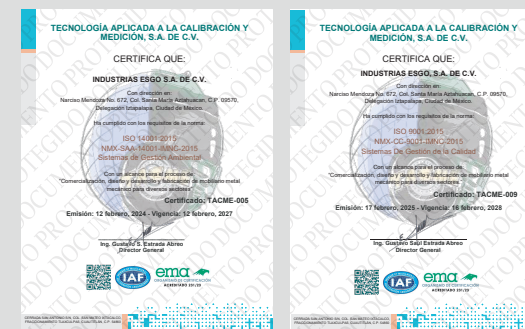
TECNOLOGÍA APLICADA A LA CALIBRACIÓN Y MEDICIÓN, S.A. DE C.V.

CERTIFICA QUE:

INDUSTRIAS ESGO S.A. DE C.V.

Con dirección en:
Narciso Mendoza No. 672, Col. Santa María Aztahuacan, C.P. 09570, Delegación Iztapalapa, Ciudad de México

Ha cumplido con los requisitos de la norma:

ISO 14001:2015
NMX-SAA-14001-IMNC-2015
Sistemas de Gestión Ambiental

Con un alcance para el proceso de:
"Comercialización, diseño y desarrollo y fabricación de mobiliario metal mecánico para diversos sectores"

Certificado: TACME-005

Emisión: 12 febrero, 2024 - Vigencia: 12 febrero, 2027

Ing. Gustavo S. Estrada Abreo
Director General

IAF

ema
ORGANISMO DE CERTIFICACIÓN

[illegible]

TECNOLOGÍA APLICADA A LA CALIBRACIÓN Y MEDICIÓN, S.A. DE C.V.

CERTIFICA QUE:

INDUSTRIAS ESGO S.A. DE C.V.

Con dirección en:
Narciso Mendoza No. 672, Col. Santa María Aztahuacan, C.P. 09570, Delegación Iztapalapa, Ciudad de México

Ha cumplido con los requisitos de la norma:

ISO 9001:2015
NMX-CC-9001-IMNC-2015
Sistemas De Gestión de la Calidad

Con un alcance para el proceso de:
"Comercialización, diseño y desarrollo y fabricación de mobiliario metal mecánico para diversos sectores"

Certificado: TACME-009

Emisión: 17 febrero, 2025 - Vigencia: 16 febrero, 2028

Ing. Gustavo Saúl Estrada Abreo
Director General

IAF

ema
ORGANISMO DE CERTIFICACIÓN

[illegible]